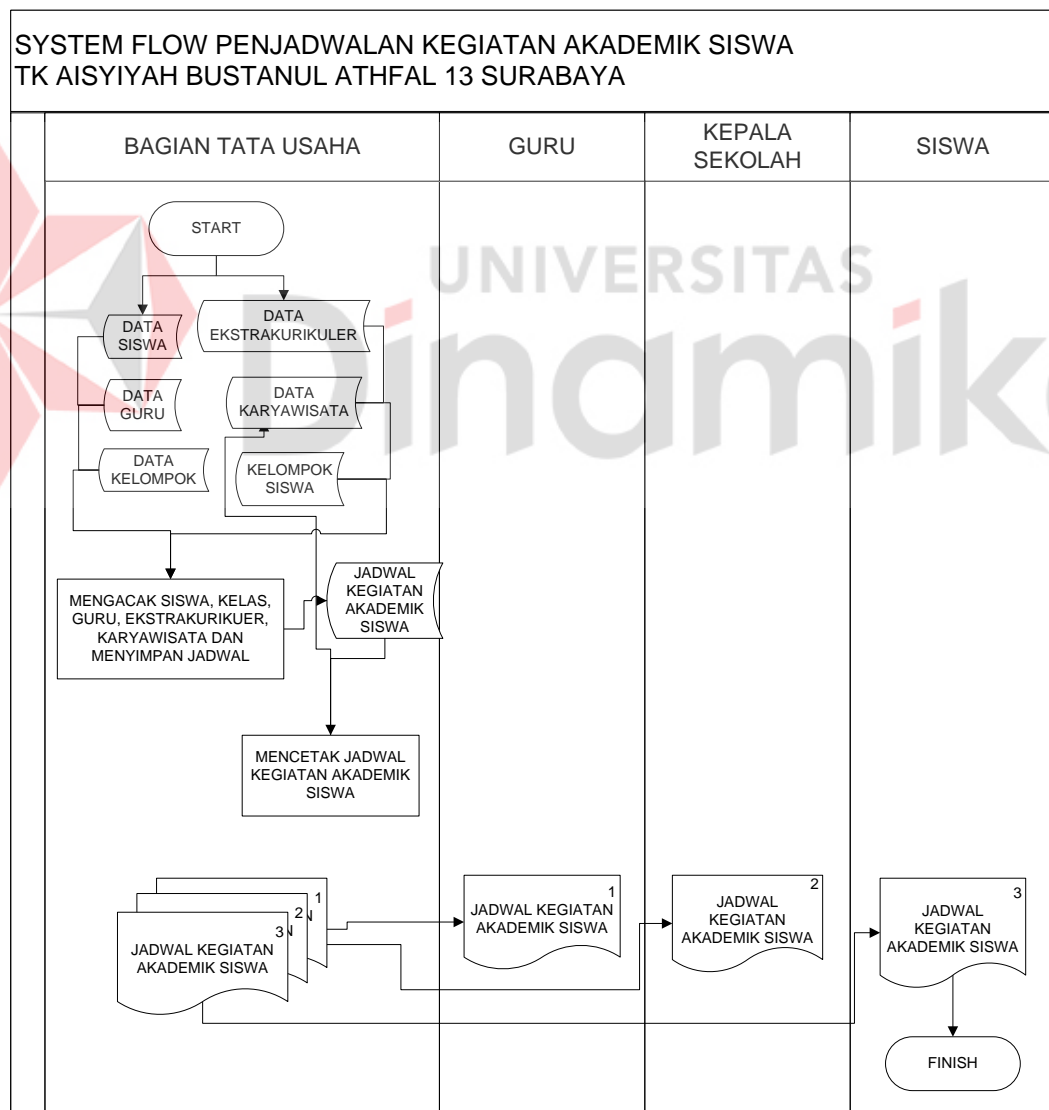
SYSTEM FLOW PENJADWALAN KEGIATAN AKADEMIK SISWA
TK AISYIYAH BUSTANUL ATHFAL 13 SURABAYA

| BAGIAN TATA USAHA | GURU | KEPALA SEKOLAH | SISWA |
|---|---|---|---|

START

DATA SISWA

DATA EKSTRAKURIKULER

DATA GURU

DATA KARYAWISATA

DATA KELOMPOK

KELOMPOK SISWA

MENGACAK SISWA, KELAS, GURU, EKSTRAKURIKUER, KARYAWISATA DAN MENYIMPAN JADWAL

JADWAL KEGIATAN AKADEMIK SISWA

MENCETAK JADWAL KEGIATAN AKADEMIK SISWA

1
2
3
JADWAL KEGIATAN AKADEMIK SISWA

1
JADWAL KEGIATAN AKADEMIK SISWA

2
JADWAL KEGIATAN AKADEMIK SISWA

3
JADWAL KEGIATAN AKADEMIK SISWA

FINISH

UNIVERSITAS
Dinamika